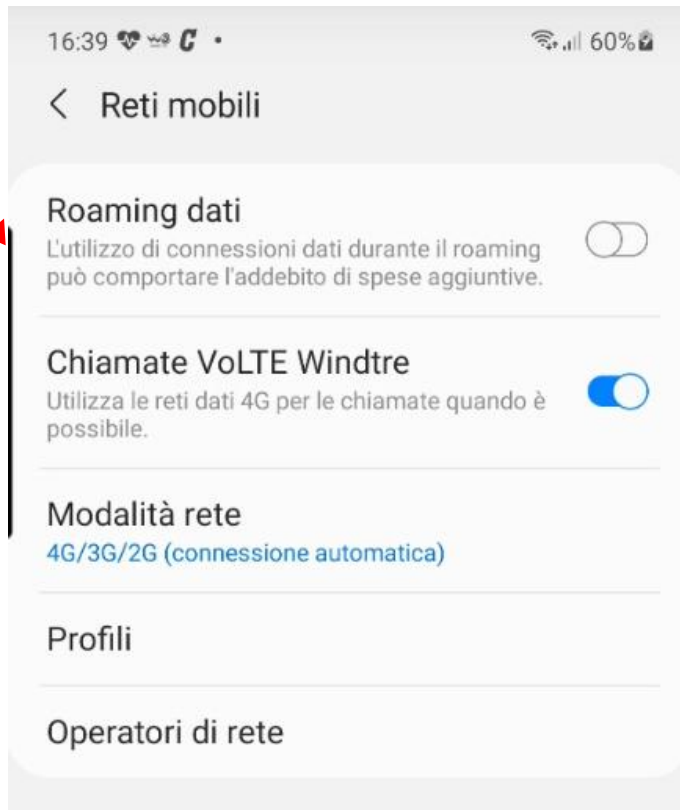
16:39 • 60%

Reti mobili

Roaming dati
L'utilizzo di connessioni dati durante il roaming può comportare l'addebito di spese aggiuntive.

Chiamate VoLTE Windtre
Utilizza le reti dati 4G per le chiamate quando è possibile.

Modalità rete
4G/3G/2G (connessione automatica)

Profili

Operatori di rete